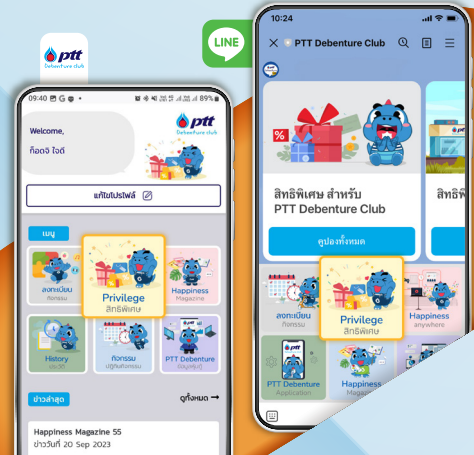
ptt
Debenture club

LINE

09:40 89%

Welcome,
ก็ออจิ ไอดี

ptt
Debenture club

แก้ไขโปรไฟล์

เมนู

ลงทะเบียน
กิจกรรม

Privilege
สิทธิพิเศษ

Happiness
Magazine

History
ประวัติ

กิจกรรม
ปฏิทินกิจกรรม

PTT Debenture
ข้อมูลหุ้นกู้

ข่าวล่าสุด

ดูทั้งหมด

Happiness Magazine 55
ข่าววันที่ 20 Sep 2023

10:24

PTT Debenture Club

สิทธิพิเศษ สำหรับ
PTT Debenture Club

คูปองทั้งหมด

สิทธิพิ

ลงทะเบียน
กิจกรรม

Privilege
สิทธิพิเศษ

Happiness
anywhere

PTT Debenture
Application

Happiness
Magazine